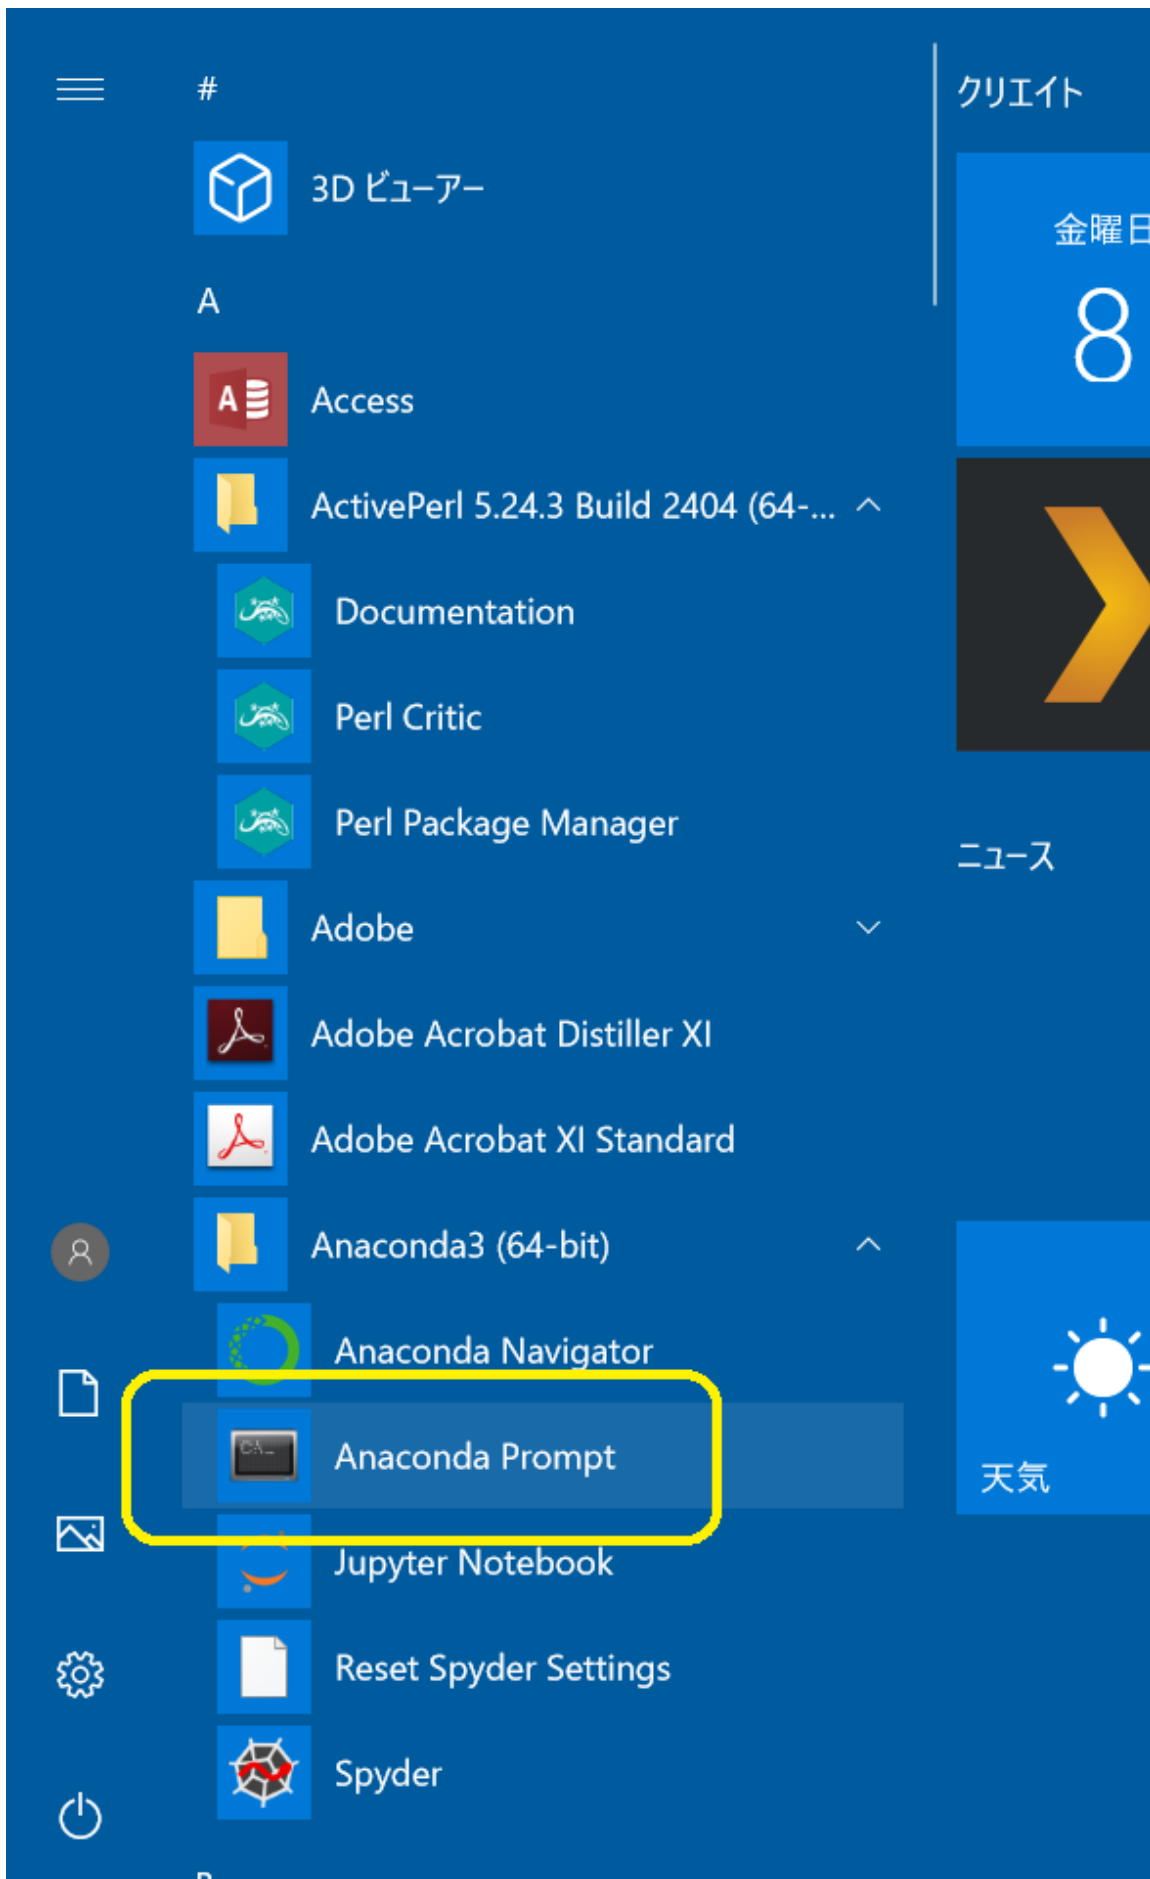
#

3D ビューアー

A

Access

ActivePerl 5.24.3 Build 2404 (64-...

Documentation

Perl Critic

Perl Package Manager

Adobe

Adobe Acrobat Distiller XI

Adobe Acrobat XI Standard

Anaconda3 (64-bit)

Anaconda Navigator

Anaconda Prompt

Jupyter Notebook

Reset Spyder Settings

Spyder

クリエイト

金曜日

8

ニュース

天気